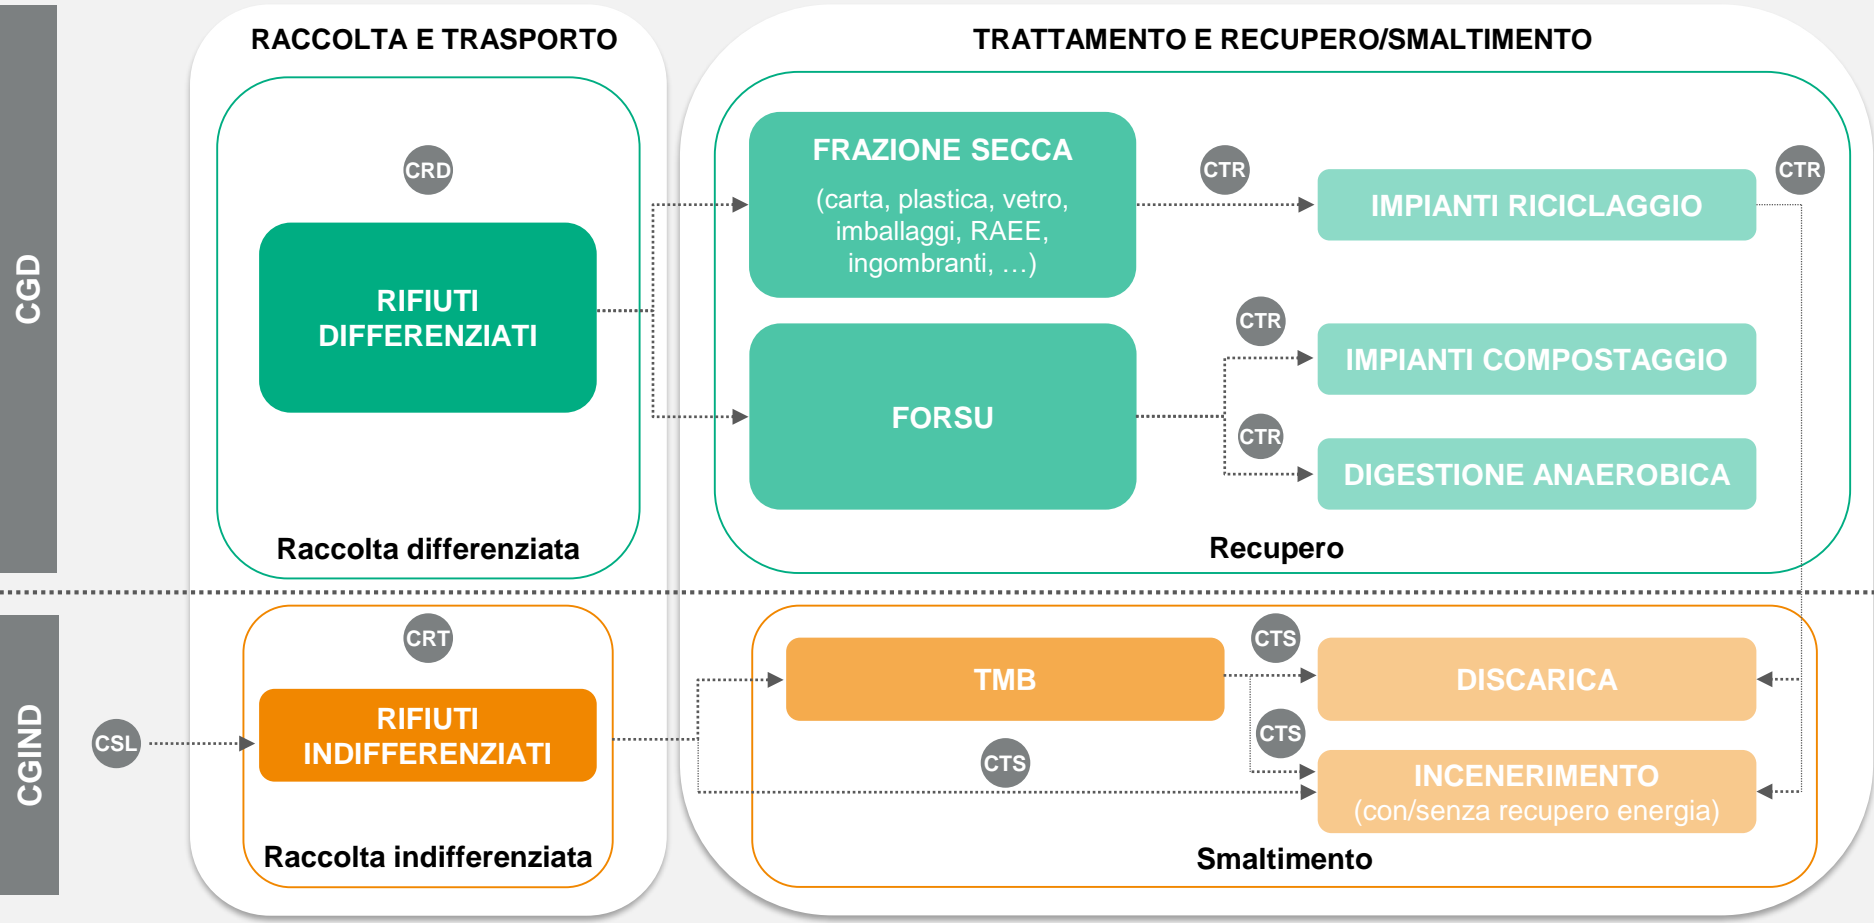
CGD

CGIND

RACCOLTA E TRASPORTO

CRD

RIFIUTI DIFFERENZIATI

Raccolta differenziata

CRT

CSL

RIFIUTI INDIFFERENZIATI

Raccolta indifferenziata

TRATTAMENTO E RECUPERO/SMALTIMENTO

FRAZIONE SECCA

(carta, plastica, vetro, imballaggi, RAEE, ingombranti, …)

CTR

IMPIANTI RICICLAGGIO

CTR

FORSU

CTR

IMPIANTI COMPOSTAGGIO

CTR

DIGESTIONE ANAEROBICA

Recupero

TMB

CTS

DISCARICA

CTS

CTS

INCENERIMENTO
(con/senza recupero energia)

Smaltimento